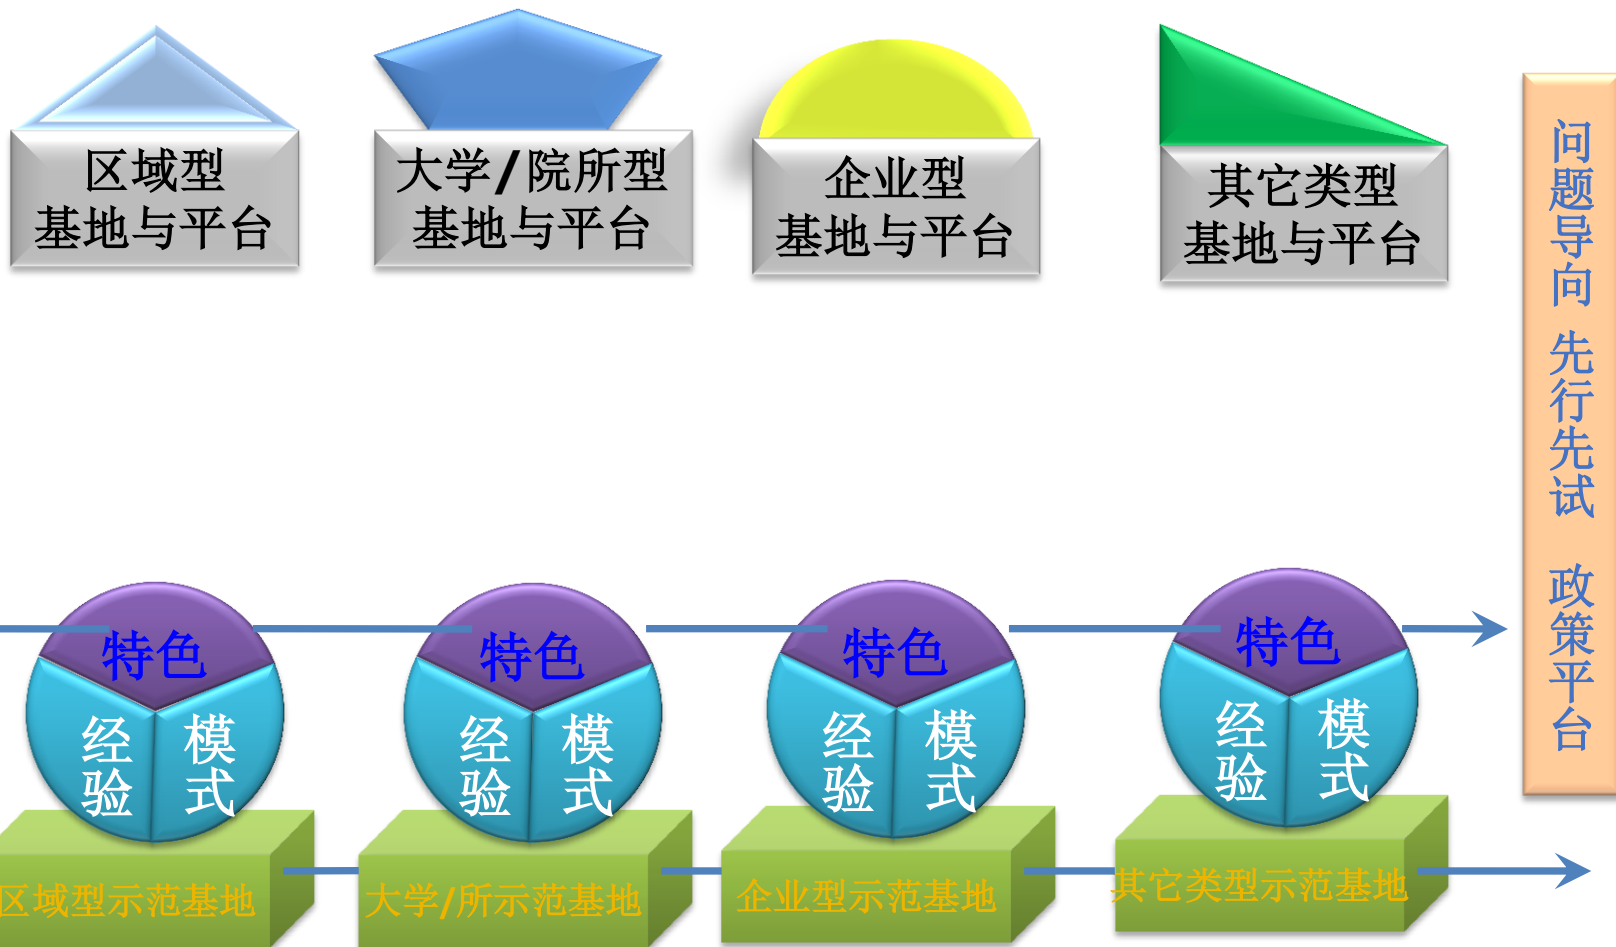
区域型
基地与平台

大学/院所型
基地与平台

企业型
基地与平台

其它类型
基地与平台

问题导向 先行先试 政策平台

特色
经验
模式

特色
经验
模式

特色
经验
模式

特色
经验
模式

区域型示范基地

大学/所示范基地

企业型示范基地

其它类型示范基地